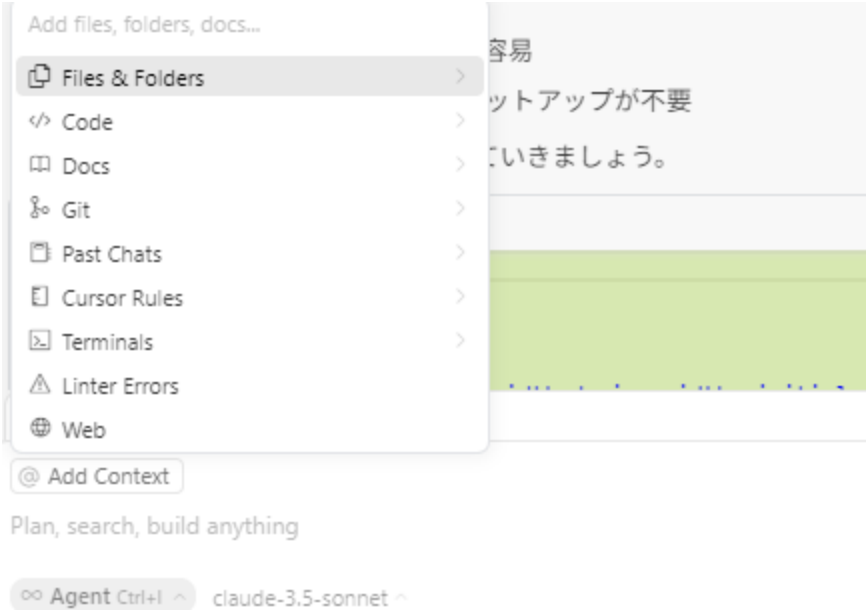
Add files, folders, docs...

Files & Folders
Code
Docs
Git
Past Chats
Cursor Rules
Terminals
Linter Errors
Web

容易
ットアップが不要
ていきましょう。

@ Add Context

Plan, search, build anything

∞ Agent Ctrl+I
claude-3.5-sonnet